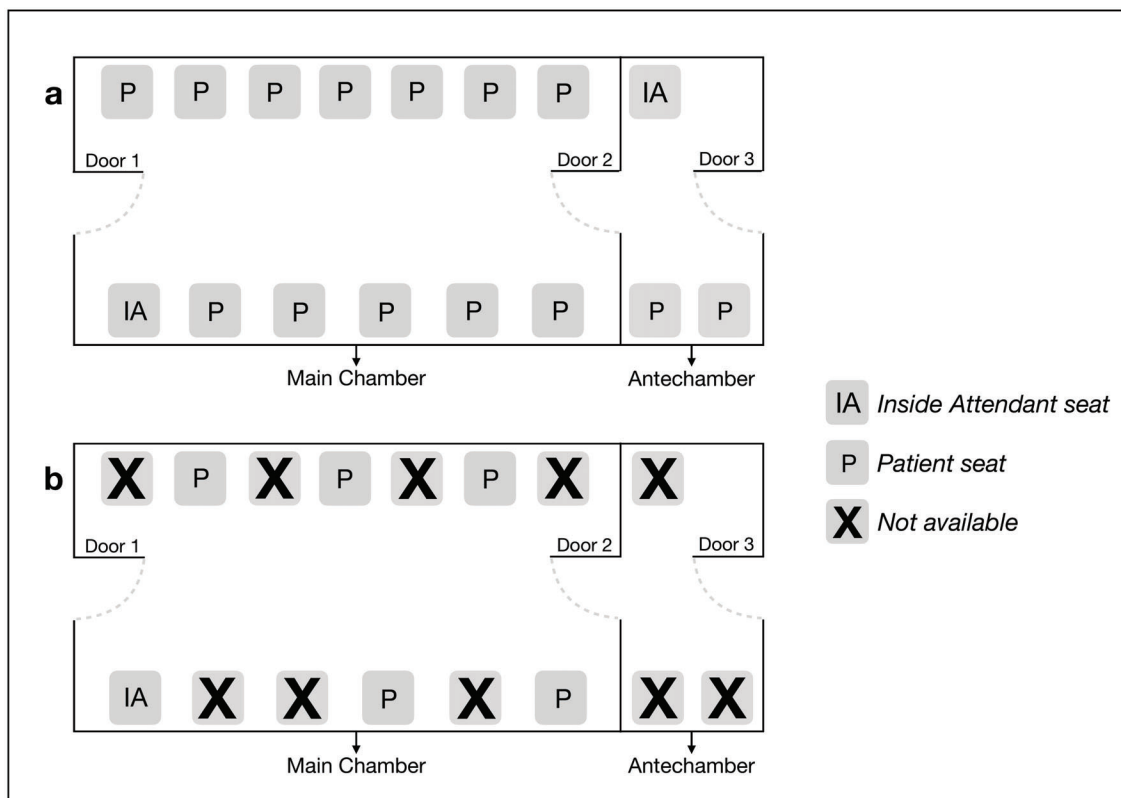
a
P P P P P P P IA
Door 1 Door 2 Door 3
IA P P P P P P P
Main Chamber Antechamber

IA *Inside Attendant seat*
P *Patient seat*
X *Not available*

b
X P X P X P X X
Door 1 Door 2 Door 3
IA X X P X P X X
Main Chamber Antechamber